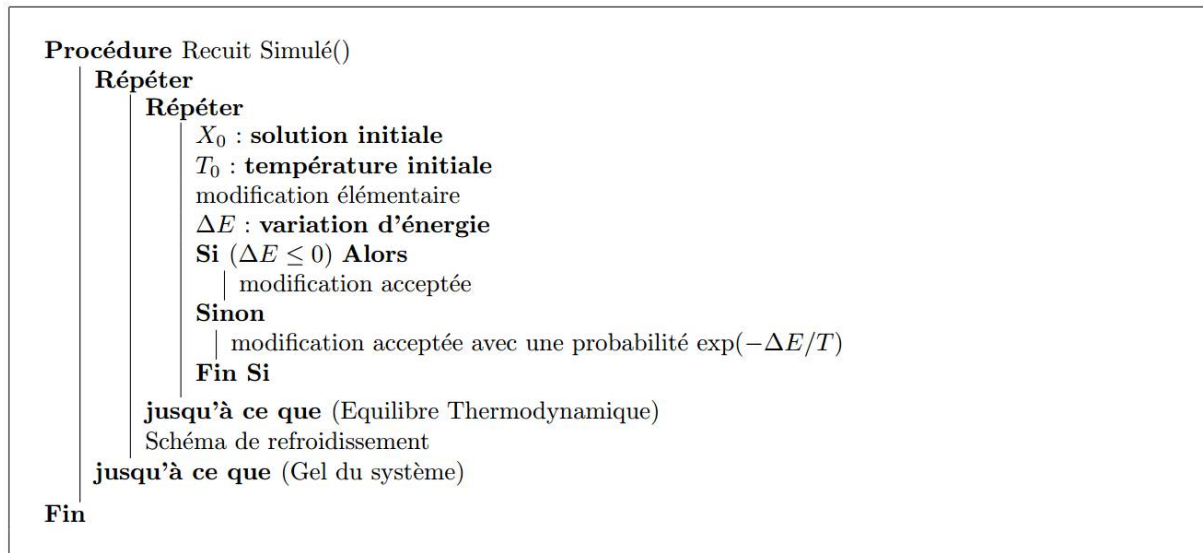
**Procédure** Recuit Simulé()
**Répéter**
**Répéter**
$X_0$ : **solution initiale**
$T_0$ : **température initiale**
modification élémentaire
$\Delta E$ : **variation d'énergie**
**Si** ($\Delta E \leq 0$) **Alors**
modification acceptée
**Sinon**
modification acceptée avec une probabilité $\exp(-\Delta E/T)$
**Fin Si**
**jusqu'à ce que** (Equilibre Thermodynamique)
Schéma de refroidissement
**jusqu'à ce que** (Gel du système)
**Fin**